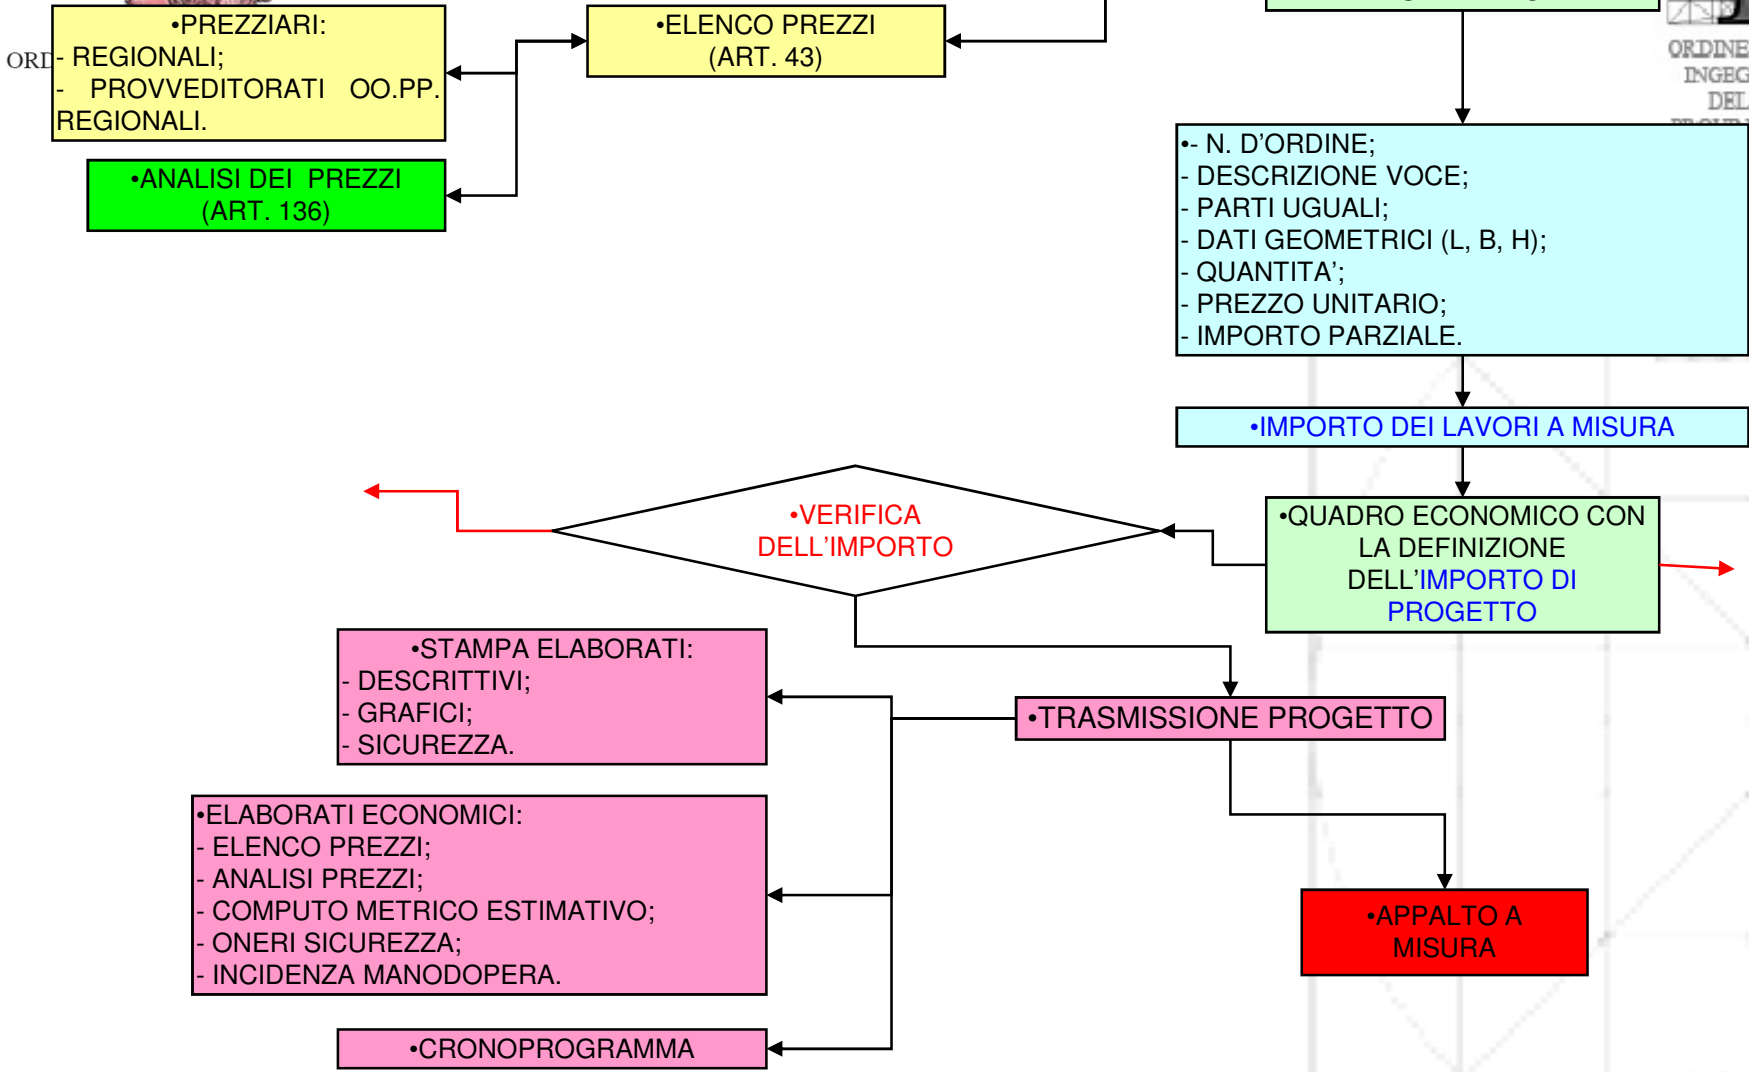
•PREZZIARI:
- REGIONALI;
- PROVVEDITORATI OO.PP. REGIONALI.

•ELENCO PREZZI
(ART. 43)

•ANALISI DEI PREZZI
(ART. 136)

ORD

ORDINE
INGEG
DEL

•- N. D'ORDINE;
- DESCRIZIONE VOCE;
- PARTI UGUALI;
- DATI GEOMETRICI (L, B, H);
- QUANTITA';
- PREZZO UNITARIO;
- IMPORTO PARZIALE.

•IMPORTO DEI LAVORI A MISURA

•QUADRO ECONOMICO CON LA DEFINIZIONE DELL'IMPORTO DI PROGETTO

•VERIFICA DELL'IMPORTO

•STAMPA ELABORATI:
- DESCRITTIVI;
- GRAFICI;
- SICUREZZA.

•TRASMISSIONE PROGETTO

•ELABORATI ECONOMICI:
- ELENCO PREZZI;
- ANALISI PREZZI;
- COMPUTO METRICO ESTIMATIVO;
- ONERI SICUREZZA;
- INCIDENZA MANODOPERA.

•APPALTO A MISURA

•CRONOPROGRAMMA